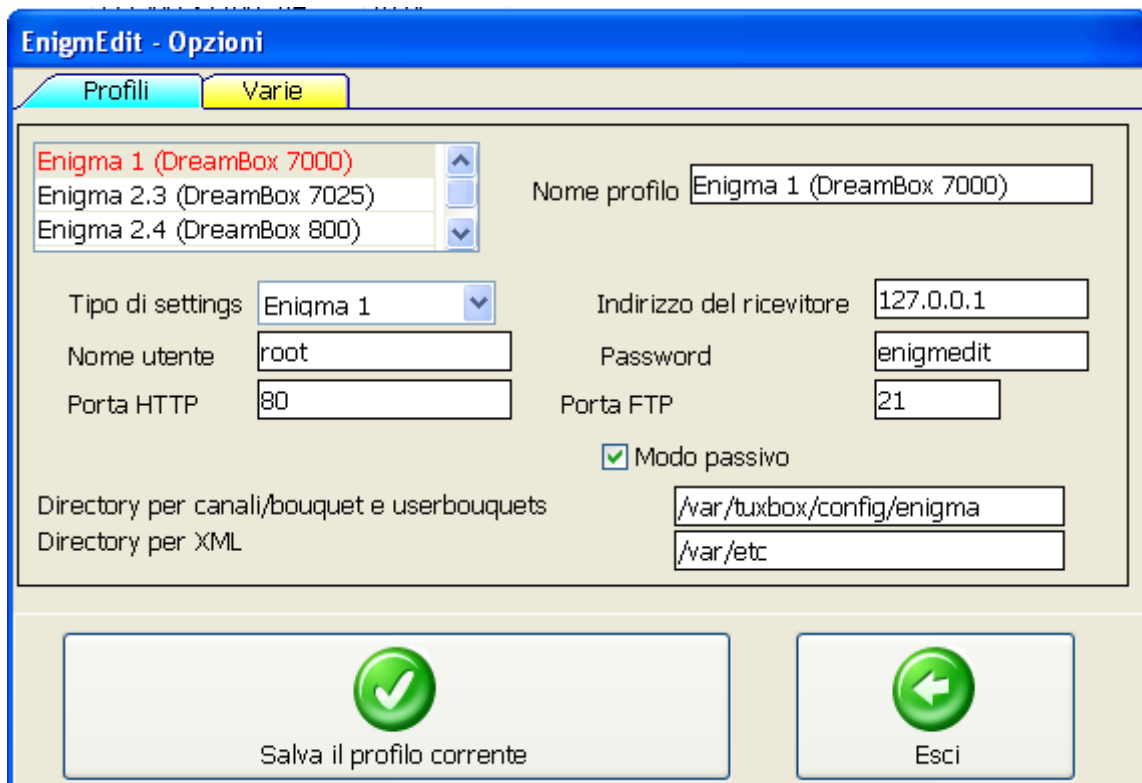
EnigmEdit - Opzioni

Profili
Varie

Enigma 1 (DreamBox 7000)
Enigma 2.3 (DreamBox 7025)
Enigma 2.4 (DreamBox 800)

Nome profilo
Enigma 1 (DreamBox 7000)

Tipo di settings
Enigma 1

Indirizzo del ricevitore
127.0.0.1

Nome utente
root

Password
enigmedit

Porta HTTP
80

Porta FTP
21

Modo passivo

Directory per canali/bouquet e userbouquets
/var/tuxbox/config/enigma

Directory per XML
/var/etc

Salva il profilo corrente

Esci